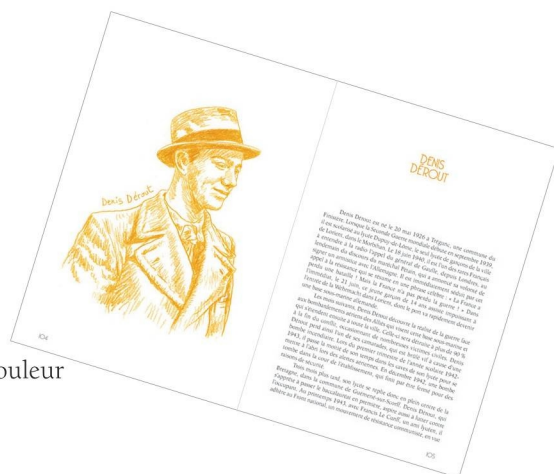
Denis Dérout

104

DENIS DÉROUT

Denis Dérout est né le 20 mai 1926 à Trégunc, une commune du Finistère. Lorsque la Seconde Guerre mondiale débute en septembre 1939, il est scolarisé au lycée Dupuy-de-Lôme, le seul lycée de garçons de la ville de Lorient, dans le Morbihan. Le 18 juin 1940, il est l'un des rares Français à entendre à la radio l'appel du général de Gaulle, depuis Londres, au lendemain du discours du maréchal Pétain, qui a annoncé sa volonté de signer un armistice avec l'Allemagne. Il est alors immédiatement séduit par cet appel à la résistance qui se termine par une phrase célèbre : « La France a perdu une bataille ! Mais la France n'a pas perdu la guerre ! » Dans l'après-midi du 21 juin, un jeune garçon de 14 ans assiste impuissant à l'entrée de la Wehrmacht dans Lorient, dont le port va rapidement devenir une base sous-marine allemande.

Les mois suivants, Denis Dérout découvre la réalité de la guerre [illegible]

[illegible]

105

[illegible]ouleur